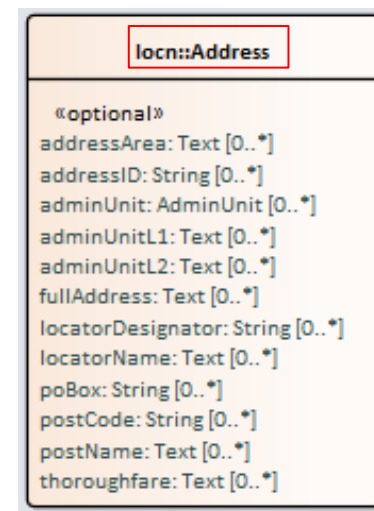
locn::Address

«optional»
addressArea: Text [0..*]
addressID: String [0..*]
adminUnit: AdminUnit [0..*]
adminUnitL1: Text [0..*]
adminUnitL2: Text [0..*]
fullAddress: Text [0..*]
locatorDesignator: String [0..*]
locatorName: Text [0..*]
poBox: String [0..*]
postCode: String [0..*]
postName: Text [0..*]
thoroughfare: Text [0..*]